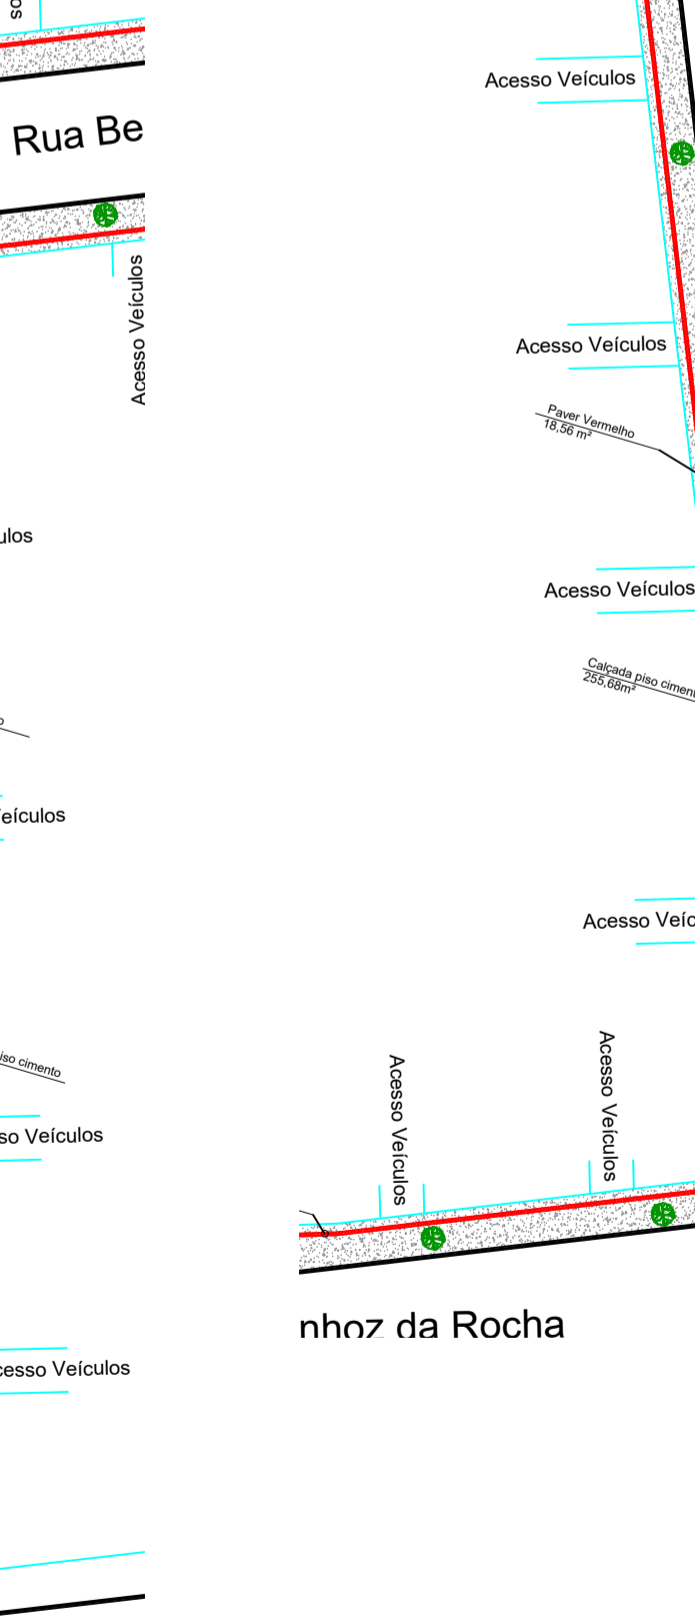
so

Rua Be

Acesso Veículos

ulos

éículos

iso cimento

so Veículos

cesso Veículos

Acesso Veículos

Acesso Veículos

Paver Vermelho
18,56 m²

Acesso Veículos

Calçada piso cimen
255,68m²

Acesso Veíc

Acesso Veículos

Acesso Veículos

nhoz da Rocha